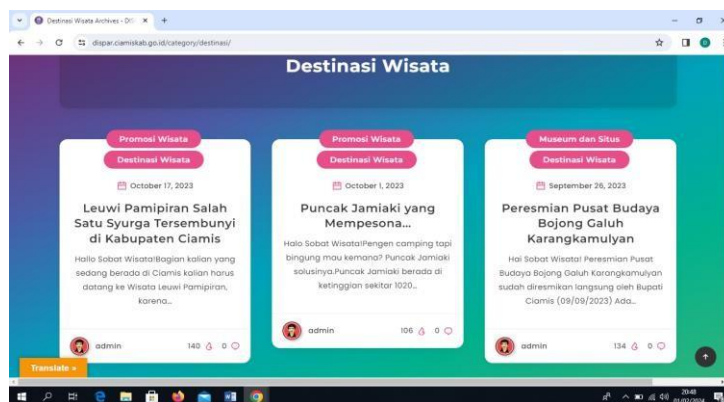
Destinasi Wisata Archives - DIS ×
+
dispar.ciamiskab.go.id/category/destinasi/

Destinasi Wisata

Promosi Wisata
Destinasi Wisata
October 17, 2023
Leuwi Pamipiran Salah Satu Syurga Tersembunyi di Kabupaten Ciamis
Hallo Sobat Wisata!Bagian kalian yang sedang berada di Ciamis kalian harus datang ke Wisata Leuwi Pamipiran, korena...
admin
140 0

Promosi Wisata
Destinasi Wisata
October 1, 2023
Puncak Jamiaki yang Mempesona...
Halo Sobat Wisata!Pengen camping tapi bingung mau kemana? Puncak Jamiaki solusinya.Puncak Jamiaki berada di ketinggian sekitar 1020...
admin
106 0

Museum dan Situs
Destinasi Wisata
September 26, 2023
Peresmian Pusat Budaya Bojong Galuh Karangkamulyan
Hai Sobat Wisata! Peresmian Pusat Budaya Bojong Galuh Karangkamulyan sudah diresmikan langsung oleh Bupati Ciamis (09/09/2023) Ada...
admin
134 0

Translate »

20:48